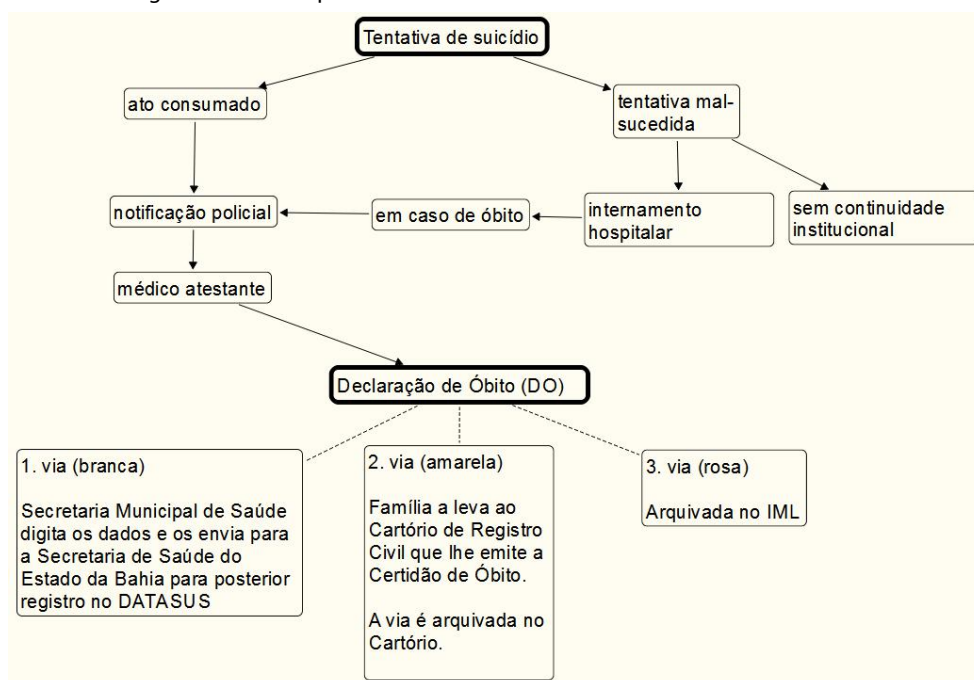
Tentativa de suicídio

ato consumado

tentativa mal-sucedida

notificação policial

em caso de óbito

internamento hospitalar

sem continuidade institucional

médico atestante

Declaração de Óbito (DO)

1. via (branca)

Secretaria Municipal de Saúde digita os dados e os envia para a Secretaria de Saúde do Estado da Bahia para posterior registro no DATASUS

2. via (amarela)

Família a leva ao Cartório de Registro Civil que lhe emite a Certidão de Óbito.

A via é arquivada no Cartório.

3. via (rosa)

Arquivada no IML